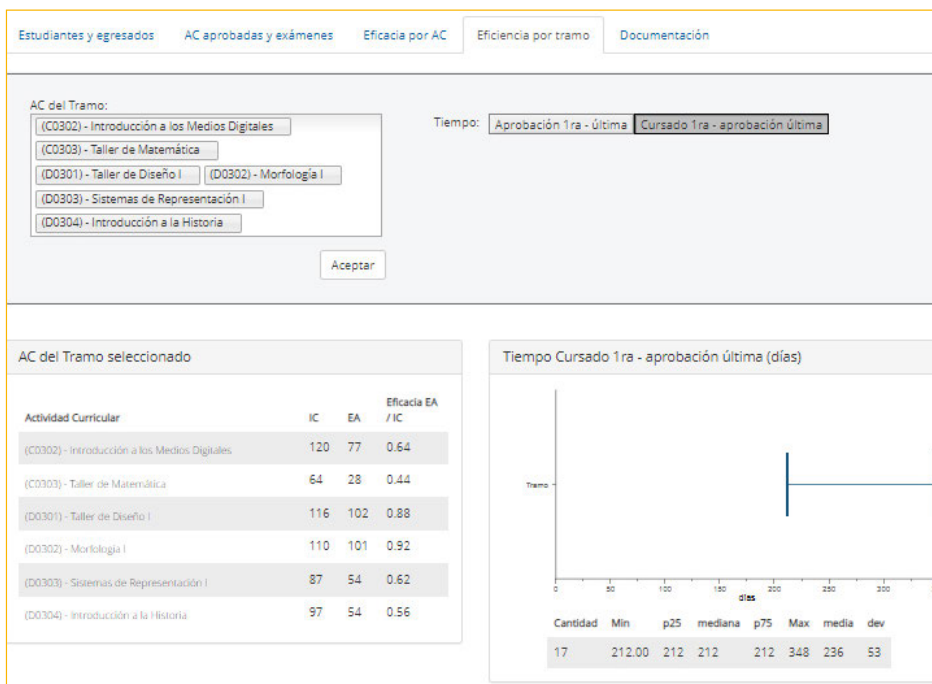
Estudiantes y egresados | AC aprobadas y exámenes | Eficacia por AC | Eficiencia por tramo | Documentación

AC del Tramo:
(C0302) - Introducción a los Medios Digitales
(C0303) - Taller de Matemática
(D0301) - Taller de Diseño I
(D0302) - Morfología I
(D0303) - Sistemas de Representación I
(D0304) - Introducción a la Historia

Tiempo: Aprobación 1ra - última | Cursado 1ra - aprobación última

Aceptar

AC del Tramo seleccionado

| Actividad Curricular | IC | EA | Eficacia EA / IC |
|---|---|---|---|
| (C0302) - Introducción a los Medios Digitales | 120 | 77 | 0.64 |
| (C0303) - Taller de Matemática | 64 | 28 | 0.44 |
| (D0301) - Taller de Diseño I | 116 | 102 | 0.88 |
| (D0302) - Morfología I | 110 | 101 | 0.92 |
| (D0303) - Sistemas de Representación I | 87 | 54 | 0.62 |
| (D0304) - Introducción a la Historia | 97 | 54 | 0.56 |

Tiempo Cursado 1ra - aprobación última (días)

Tramo

0 50 100 150 200 250 300
días

| Cantidad | Min | p25 | mediana | p75 | Max | media | dev |
|---|---|---|---|---|---|---|---|
| 17 | 212.00 | 212 | 212 | 212 | 348 | 236 | 53 |